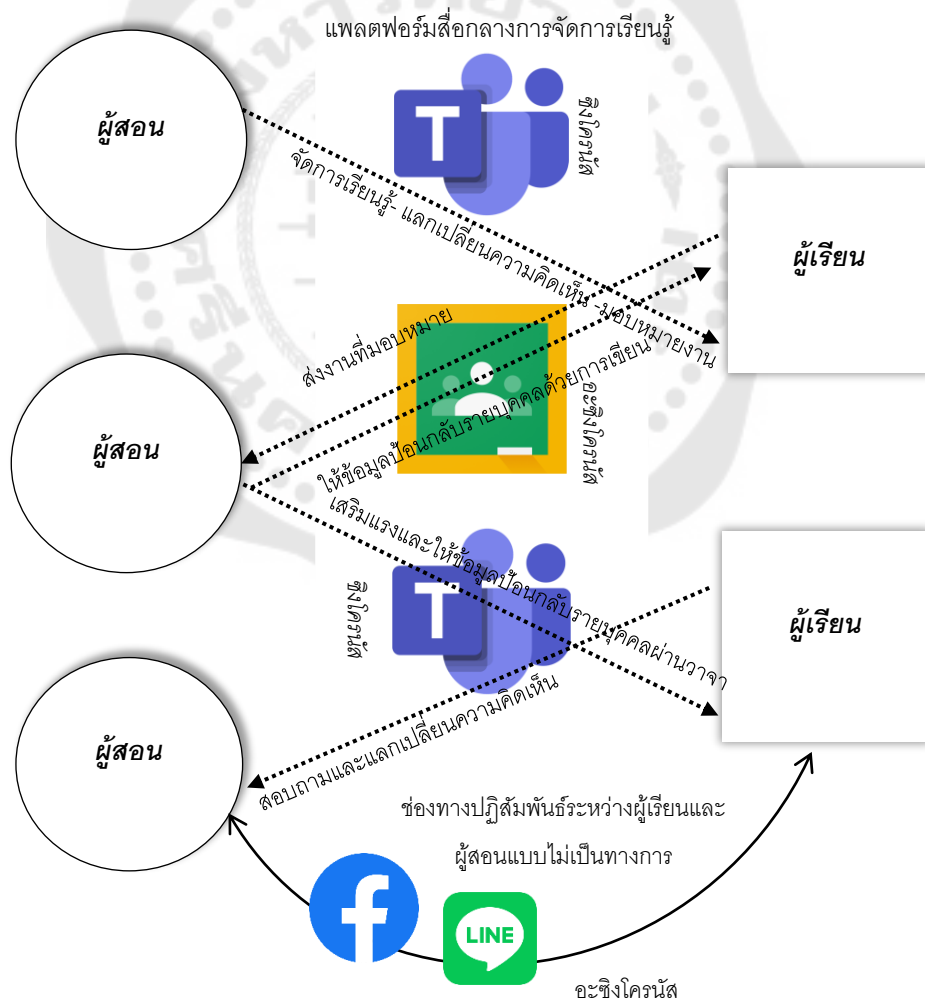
แพลตฟอร์มสื่อกลางการจัดการเรียนรู้

ผู้สอน

ซิงโครนัส

จัดการเรียนรู้- แลกเปลี่ยนความคิดเห็น -มอบหมายงาน

ผู้เรียน

ส่งงานที่มอบหมาย

ผู้สอน

อะซิงโครนัส

ให้ข้อมูลป้อนกลับรายบุคคลด้วยการเขียน

เสริมแรงและให้ข้อมูลป้อนกลับรายบุคคลผ่านวาจา

ซิงโครนัส

ผู้เรียน

ผู้สอน

สอบถามและแลกเปลี่ยนความคิดเห็น

ช่องทางปฏิสัมพันธ์ระหว่างผู้เรียนและผู้สอนแบบไม่เป็นทางการ

LINE

อะซิงโครนัส